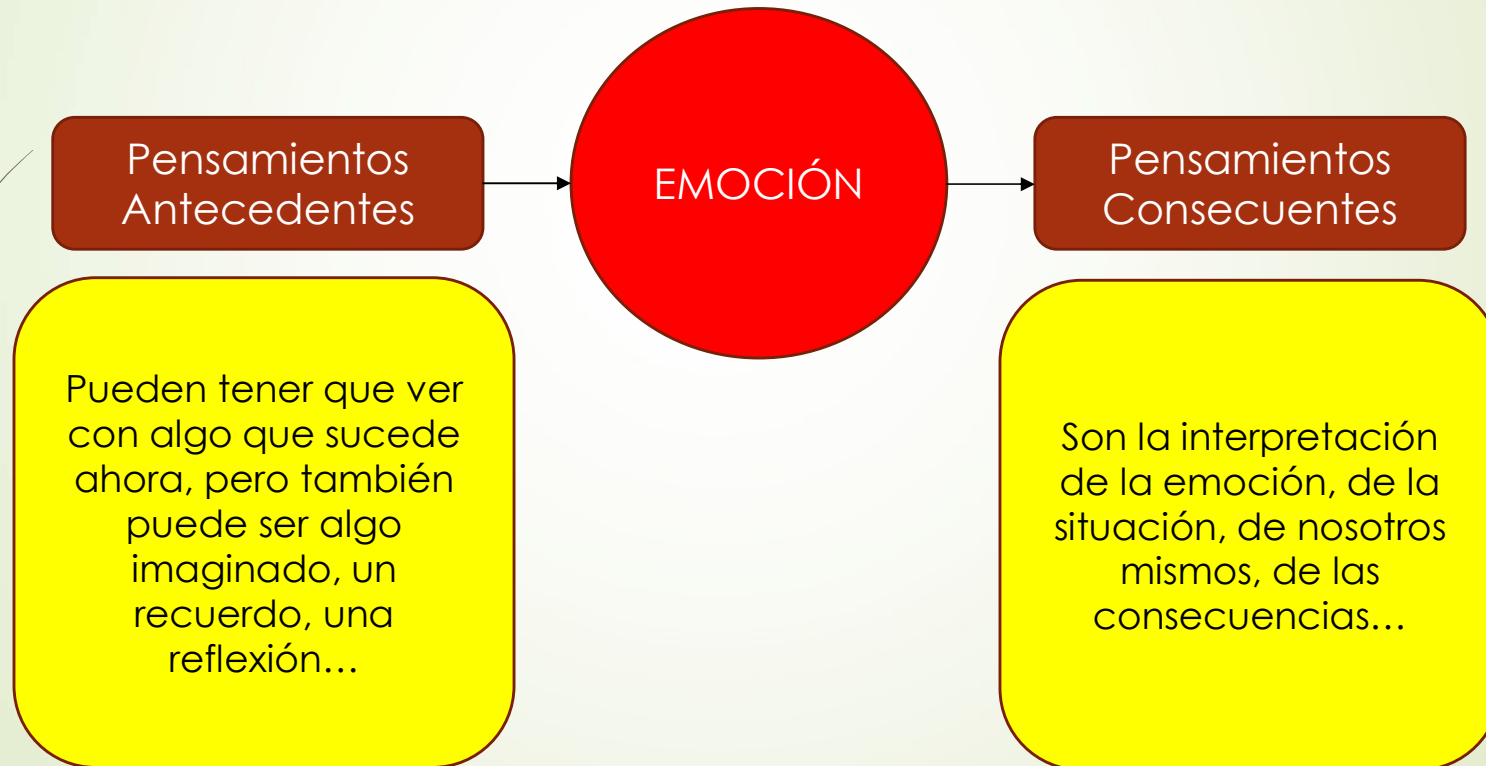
Pensamientos Antecedentes

EMOCIÓN

Pensamientos Consecuentes

Pueden tener que ver con algo que sucede ahora, pero también puede ser algo imaginado, un recuerdo, una reflexión…

Son la interpretación de la emoción, de la situación, de nosotros mismos, de las consecuencias…